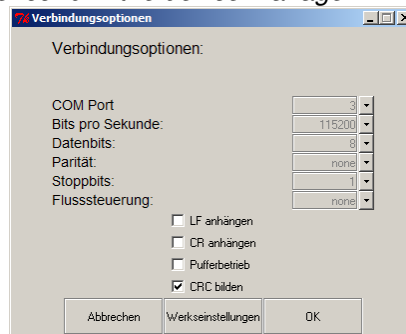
Verbindungsoptionen

Verbindungsoptionen:

| | |
|---|---|
| COM Port | 3 |
| Bits pro Sekunde: | 115200 |
| Datenbits: | 8 |
| Parität: | none |
| Stoppbits: | 1 |
| Flusssteuerung: | none |

☐ LF anhängen
☐ CR anhängen
☐ Pufferbetrieb
☑ CRC bilden

Abbrechen
Werkseinstellungen
OK